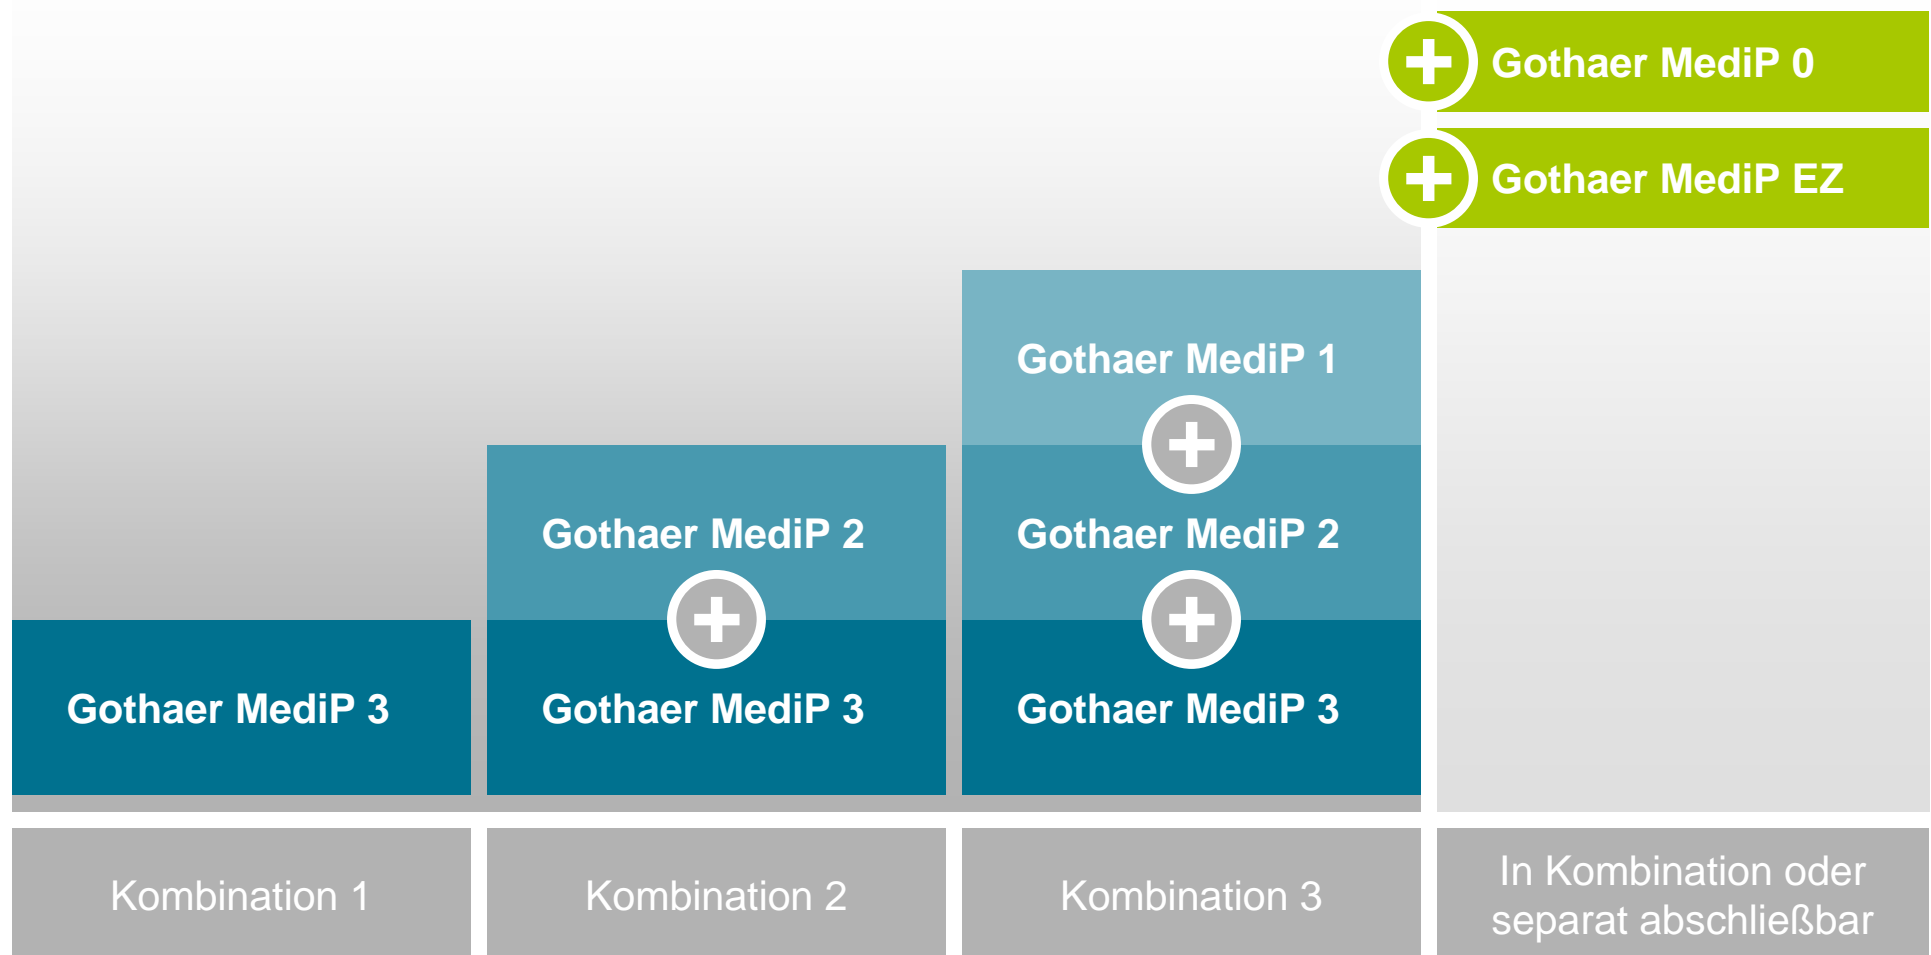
Gothaer MediP 0

Gothaer MediP EZ

Gothaer MediP 3

Gothaer MediP 2

Gothaer MediP 3

Gothaer MediP 1

Gothaer MediP 2

Gothaer MediP 3

Kombination 1

Kombination 2

Kombination 3

In Kombination oder separat abschließbar